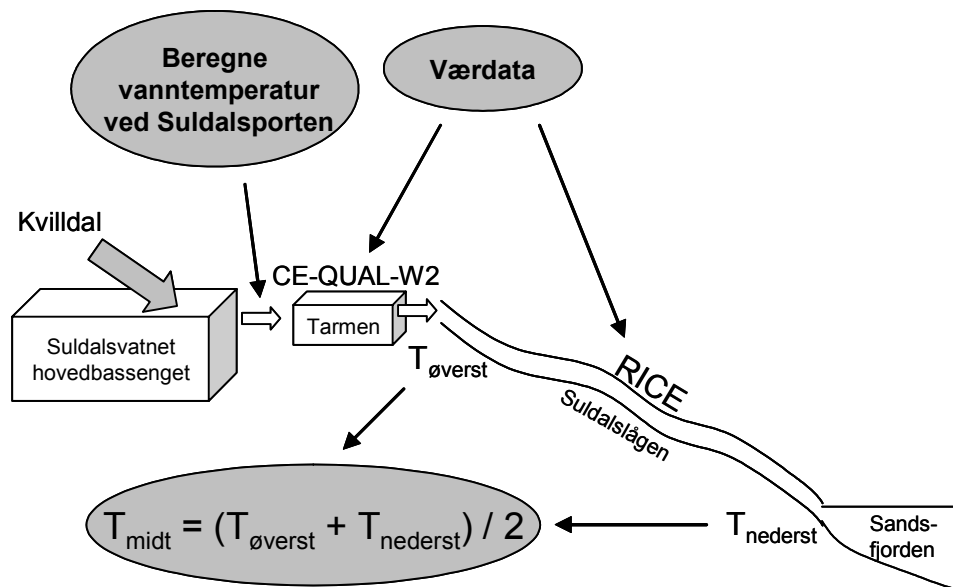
Beregne vanntemperatur ved Suldalsporten

Værdata

Kvilldal

CE-QUAL-W2

Suldalsvatnet hovedbassenget

Tarmen

$T_{øverst}$

RICE

Suldalslågen

$T_{midt} = (T_{øverst} + T_{nederst}) / 2$

$T_{nederst}$

Sandsfjorden